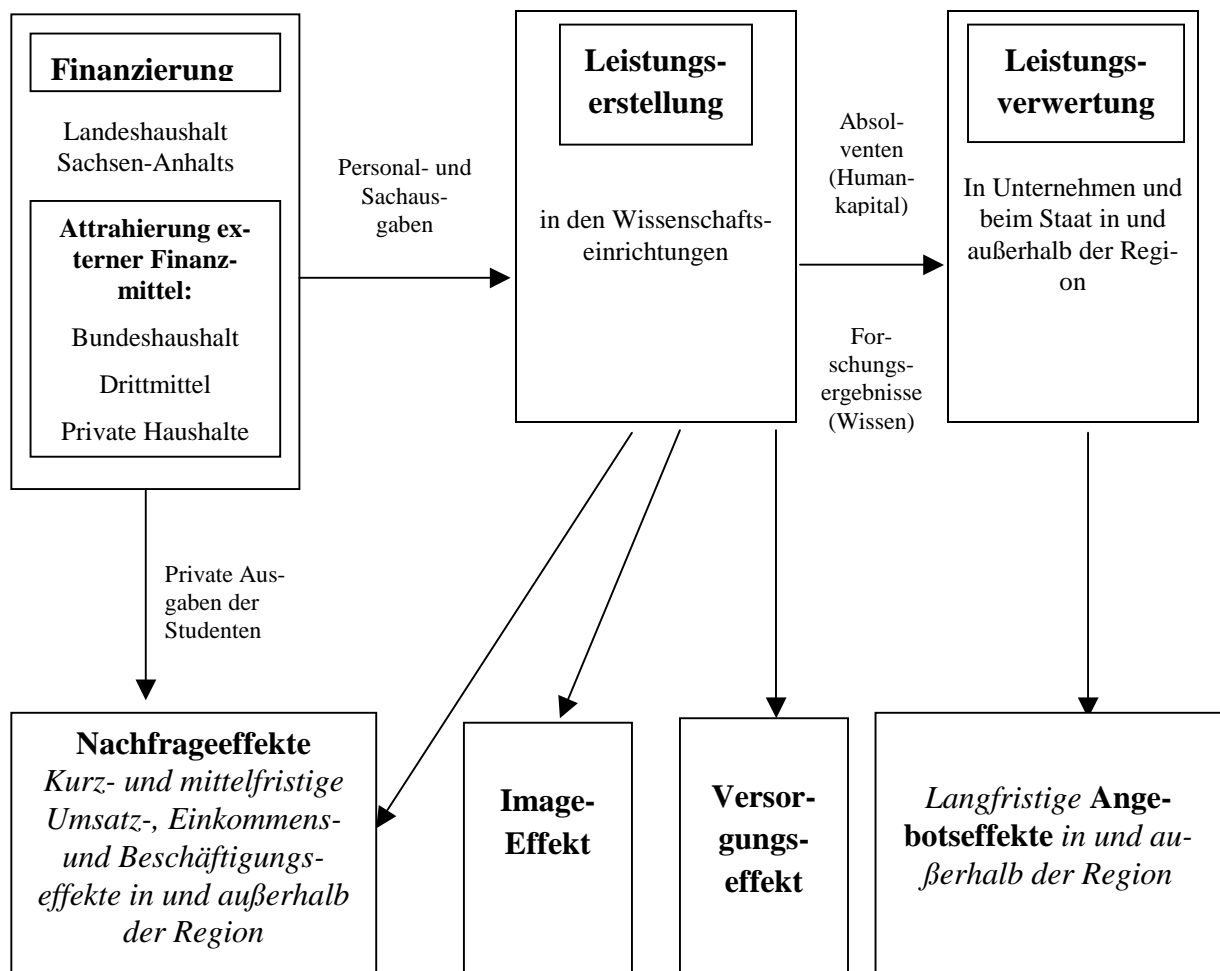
Finanzierung

Landeshaushalt Sachsen-Anhalts

Attrahierung externer Finanzmittel:

Bundeshaushalt

Drittmittel

Private Haushalte

Personal- und Sachausgaben

Leistungserstellung

in den Wissenschaftseinrichtungen

Absolventen (Humankapital)

Forschungsergebnisse (Wissen)

Leistungsverwertung

In Unternehmen und beim Staat in und außerhalb der Region

Private Ausgaben der Studenten

Nachfrageeffekte
Kurz- und mittelfristige Umsatz-, Einkommens- und Beschäftigungseffekte in und außerhalb der Region

Image-Effekt

Versorgungseffekt

Langfristige Angebotseffekte in und außerhalb der Region